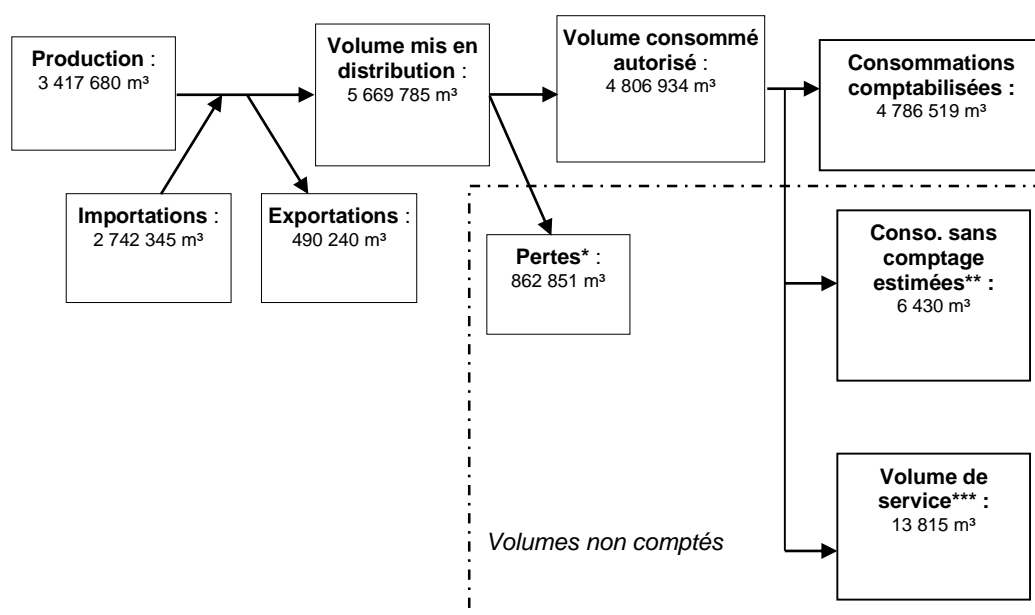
**Production** : 3 417 680 m³

**Volume mis en distribution** : 5 669 785 m³

**Volume consommé autorisé** : 4 806 934 m³

**Consommations comptabilisées :** 4 786 519 m³

**Importations** : 2 742 345 m³

**Exportations** : 490 240 m³

**Pertes*** : 862 851 m³

**Conso. sans comptage estimées** :** 6 430 m³

**Volume de service*** :** 13 815 m³

*Volumes non comptés*